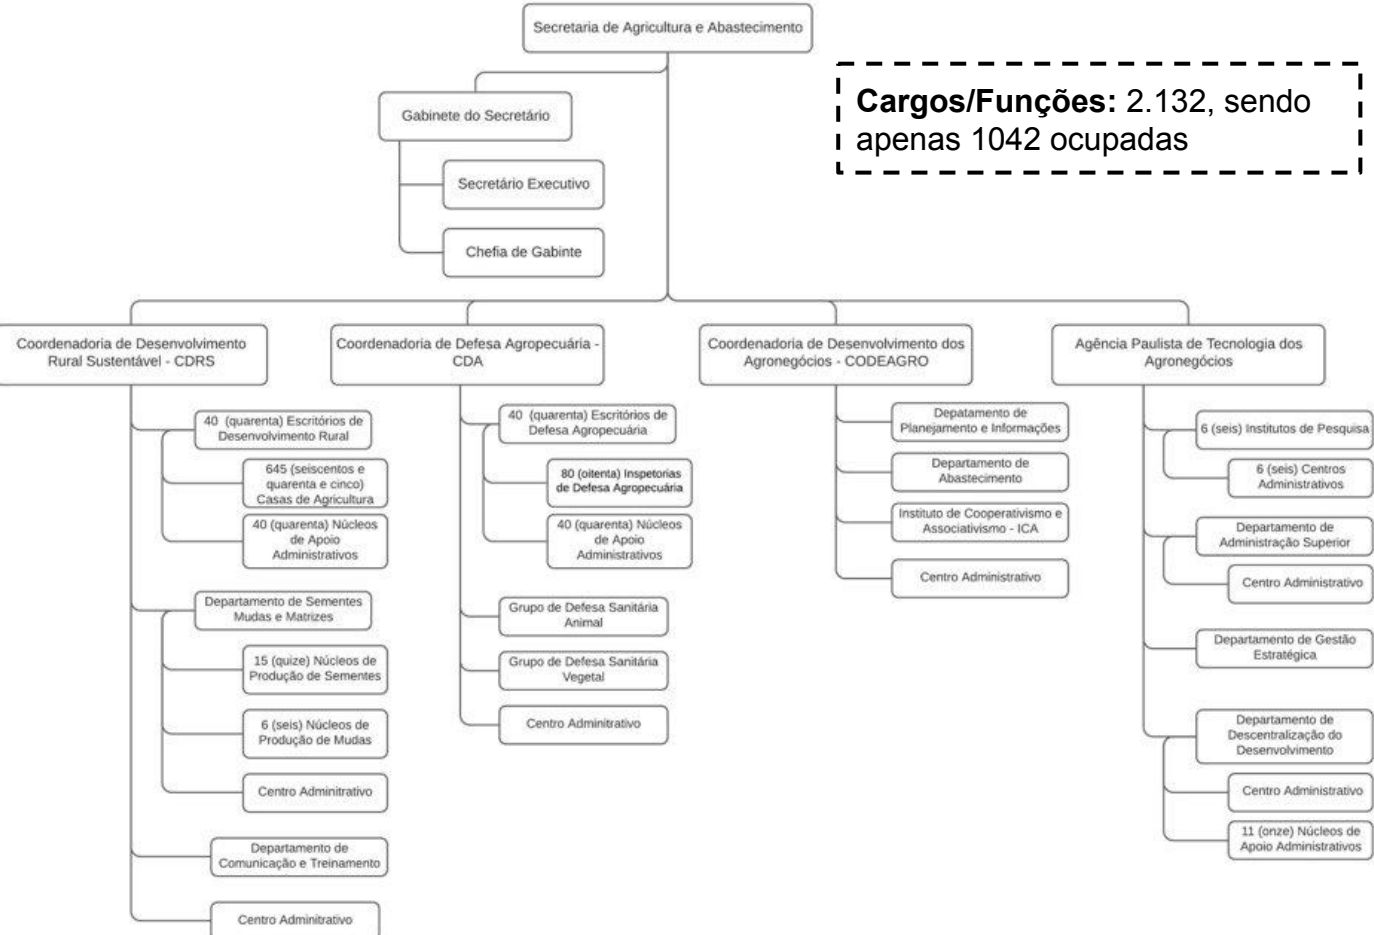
Secretaria de Agricultura e Abastecimento

**Cargos/Funções:** 2.132, sendo apenas 1042 ocupadas

Gabinete do Secretário

Secretário Executivo

Chefia de Gabinte

Coordenadoria de Desenvolvimento Rural Sustentável - CDRS

40 (quarenta) Escritórios de Desenvolvimento Rural

645 (seiscentos e quarenta e cinco) Casas de Agricultura

40 (quarenta) Núcleos de Apoio Administrativos

Departamento de Sementes Mudas e Matrizes

15 (quize) Núcleos de Produção de Sementes

6 (seis) Núcleos de Produção de Mudas

Centro Adminitrativo

Departamento de Comunicação e Treinamento

Centro Adminitrativo

Coordenadoria de Defesa Agropecuária - CDA

40 (quarenta) Escritórios de Defesa Agropecuária

80 (oitenta) Inspetorias de Defesa Agropecuária

40 (quarenta) Núcleos de Apoio Administrativos

Grupo de Defesa Sanitária Animal

Grupo de Defesa Sanitária Vegetal

Centro Adminitrativo

Coordenadoria de Desenvolvimento dos Agronegócios - CODEAGRO

Depatamento de Planejamento e Informações

Departamento de Abastecimento

Instituto de Cooperativismo e Associativismo - ICA

Centro Administrativo

Agência Paulista de Tecnologia dos Agronegócios

6 (seis) Institutos de Pesquisa

6 (seis) Centros Administrativos

Departamento de Administração Superior

Centro Administrativo

Departamento de Gestão Estratégica

Departamento de Descentralização do Desenvolvimento

Centro Administrativo

11 (onze) Núcleos de Apoio Administrativos